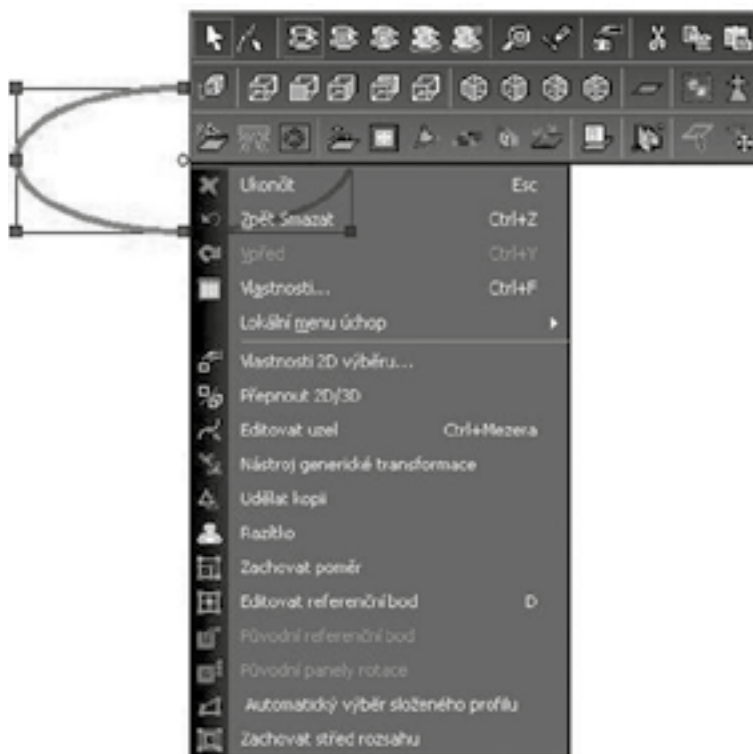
Ukončit Esc
Zpět Smazat Ctrl+Z
Vpřed Ctrl+Y
Vlastnosti... Ctrl+F
Lokální menu úchop
Vlastnosti 2D výběru...
Přepnout 2D/3D
Editovat uzel Ctrl+Mezera
Nástroj generické transformace
Udělat kopii
Razítko
Zachovat poměr
Editovat referenční bod D
Původní referenční bod
Původní panely rotace
Automatický výběr složeného profilu
Zachovat střed rozsahu